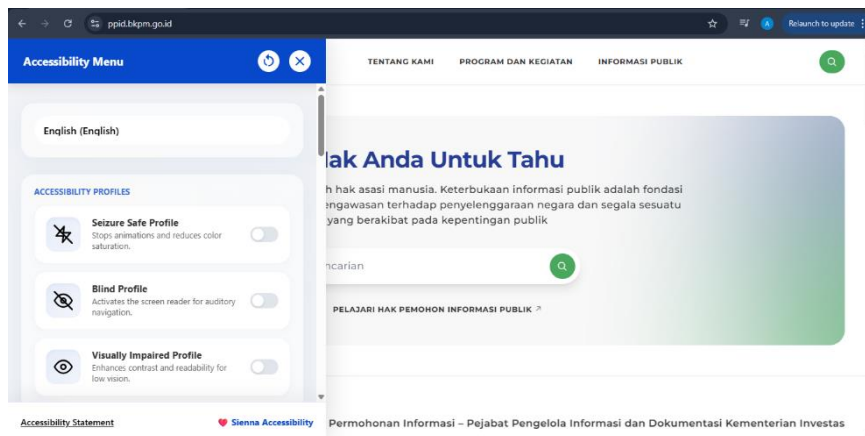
ppid.bkpm.go.id

Relaunch to update

Accessibility Menu

English (English)

ACCESSIBILITY PROFILES

Seizure Safe Profile
Stops animations and reduces color saturation.

Blind Profile
Activates the screen reader for auditory navigation.

Visually Impaired Profile
Enhances contrast and readability for low vision.

Accessibility Statement

Sienna Accessibility

TENTANG KAMI

PROGRAM DAN KEGIATAN

INFORMASI PUBLIK

lak Anda Untuk Tahu

h hak asasi manusia. Keterbukaan informasi publik adalah fondasi engawasan terhadap penyelenggaraan negara dan segala sesuatu yang berakibat pada kepentingan publik

ncarian

PELAJARI HAK PEMOHON INFORMASI PUBLIK ↗

Permohonan Informasi – Pejabat Pengelola Informasi dan Dokumentasi Kementerian Investas